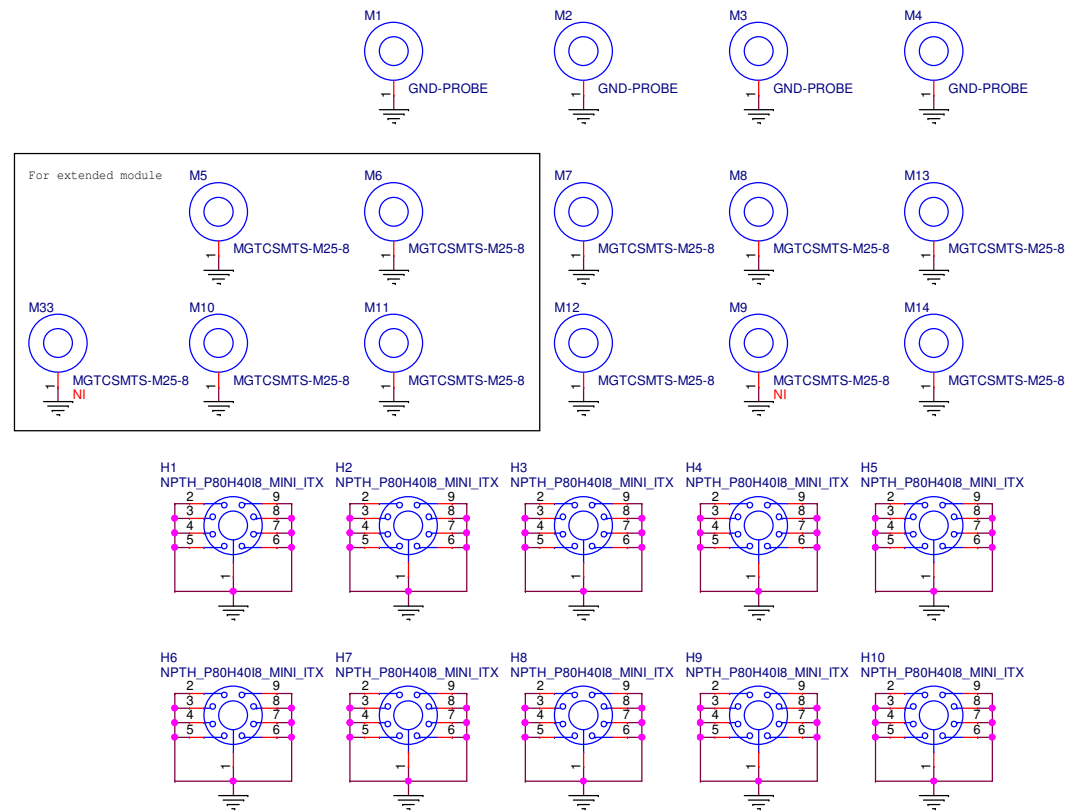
M1
GND-PROBE
M2
GND-PROBE
M3
GND-PROBE
M4
GND-PROBE

For extended module
M5
MGTCSMTS-M25-8
M6
MGTCSMTS-M25-8
M7
MGTCSMTS-M25-8
M8
MGTCSMTS-M25-8
M13
MGTCSMTS-M25-8

M33
MGTCSMTS-M25-8
NI
M10
MGTCSMTS-M25-8
M11
MGTCSMTS-M25-8
M12
MGTCSMTS-M25-8
M9
MGTCSMTS-M25-8
NI
M14
MGTCSMTS-M25-8

H1
NPTH_P80H40I8_MINI_ITX
2 9 3 8 4 7 5 6
H2
NPTH_P80H40I8_MINI_ITX
2 9 3 8 4 7 5 6
H3
NPTH_P80H40I8_MINI_ITX
2 9 3 8 4 7 5 6
H4
NPTH_P80H40I8_MINI_ITX
2 9 3 8 4 7 5 6
H5
NPTH_P80H40I8_MINI_ITX
2 9 3 8 4 7 5 6

H6
NPTH_P80H40I8_MINI_ITX
2 9 3 8 4 7 5 6
H7
NPTH_P80H40I8_MINI_ITX
2 9 3 8 4 7 5 6
H8
NPTH_P80H40I8_MINI_ITX
2 9 3 8 4 7 5 6
H9
NPTH_P80H40I8_MINI_ITX
2 9 3 8 4 7 5 6
H10
NPTH_P80H40I8_MINI_ITX
2 9 3 8 4 7 5 6